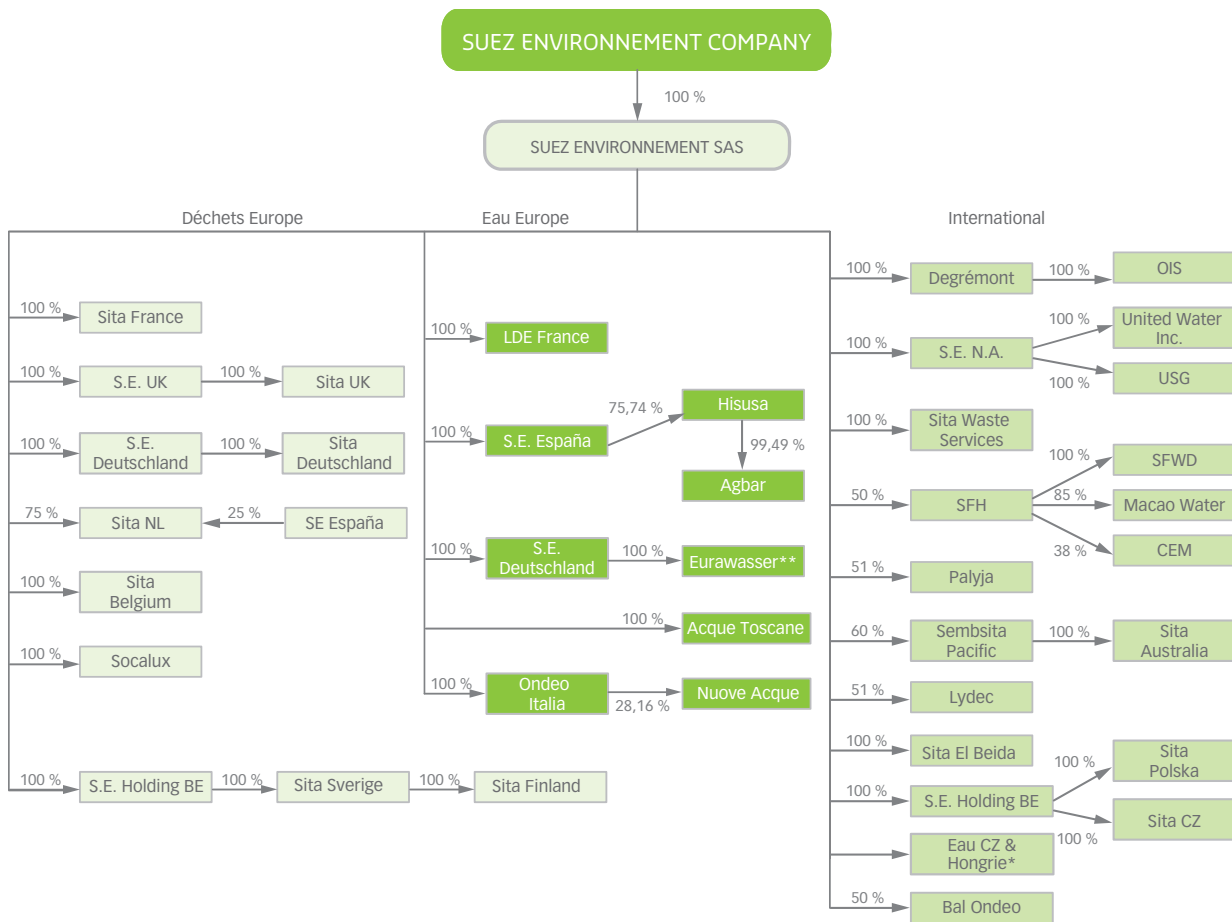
SUEZ ENVIRONNEMENT COMPANY

100 %

SUEZ ENVIRONNEMENT SAS

Déchets Europe

100 % Sita France

100 % S.E. UK 100 % Sita UK

100 % S.E. Deutschland 100 % Sita Deutschland

75 % Sita NL 25 % SE España

100 % Sita Belgium

100 % Socalux

100 % S.E. Holding BE 100 % Sita Sverige 100 % Sita Finland

Eau Europe

100 % LDE France

100 % S.E. España 75,74 % Hisusa 99,49 % Agbar

100 % S.E. Deutschland 100 % Eurawasser**

100 % Acque Toscane

100 % Ondeo Italia 28,16 % Nuove Acque

International

100 % Degrémont 100 % OIS

100 % S.E. N.A. 100 % United Water Inc. 100 % USG

100 % Sita Waste Services

50 % SFH 100 % SFWD 85 % Macao Water 38 % CEM

51 % Palyja

60 % Sembsita Pacific 100 % Sita Australia

51 % Lydec

100 % Sita El Beida

100 % S.E. Holding BE 100 % Sita Polska 100 % Sita CZ

Eau CZ & Hongrie*

50 % Bal Ondeo